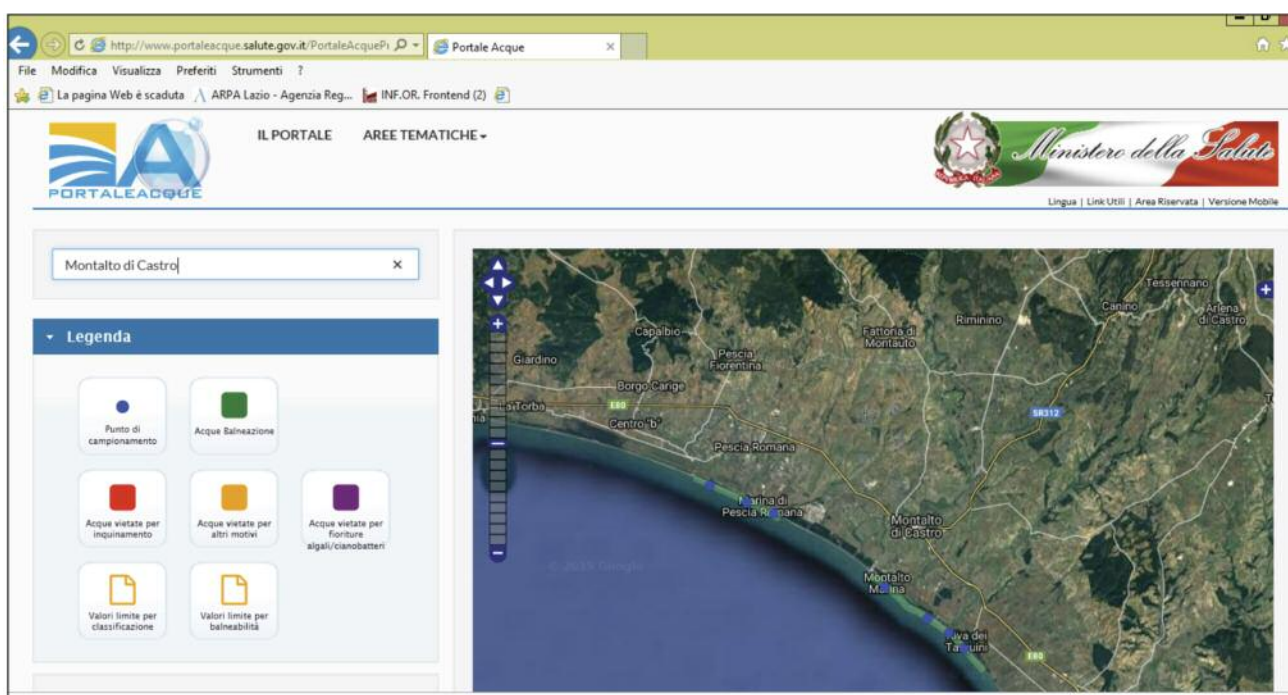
http://www.portaleacque.salute.gov.it/PortaleAcqueP

Portale Acque

File Modifica Visualizza Preferiti Strumenti ?

La pagina Web è scaduta ARPA Lazio - Agenzia Reg... INF.OR. Frontend (2)

PORTALEACQUE

IL PORTALE AREE TEMATICHE

Ministero della Salute

Lingua | Link Utili | Area Riservata | Versione Mobile

Montalto di Castro

Legenda

Punto di campionamento

Acque Balneazione

Acque vietate per inquinamento

Acque vietate per altri motivi

Acque vietate per fioriture algali/cianobatteri

Valori limite per classificazione

Valori limite per balneabilità

Tessennano
Canino
Arlena di Castro
Capalbio
Fattoria di Montauto
Riminino
Giardino
Pescia Fiorentina
Borgo Carige
La Torba
E80
SR312
Centro "b"
Pescia Romana
Marina di Pescia Romana
Montalto di Castro
Montalto Marina
Riva dei Tarquini
E80
© 2019 Google